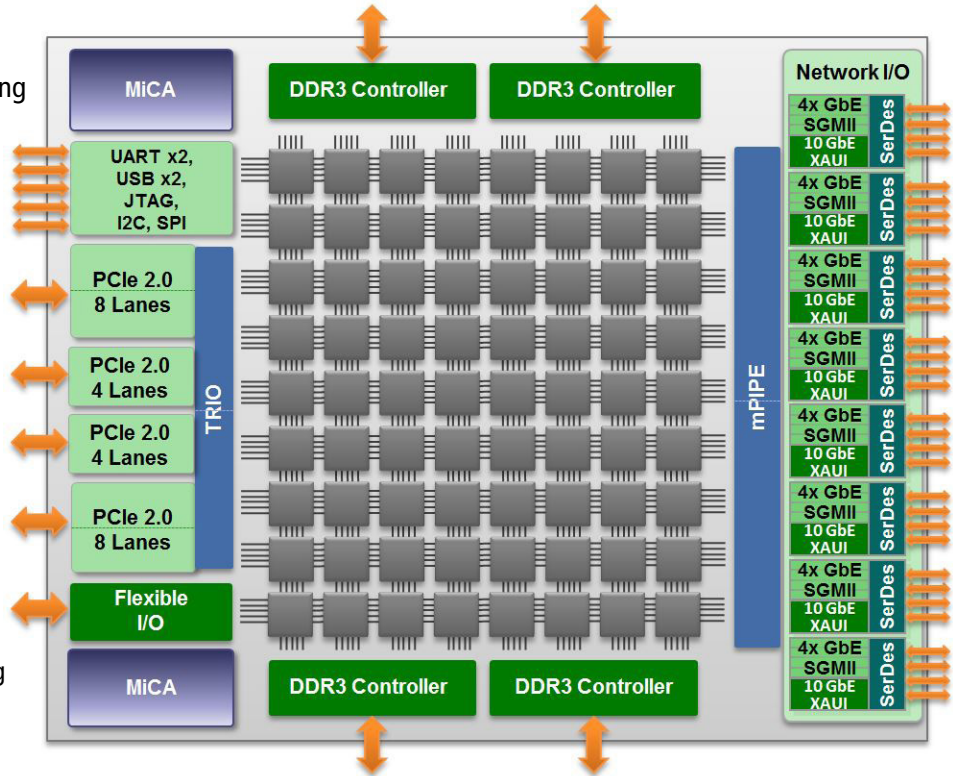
ng

g

MiCA

DDR3 Controller

DDR3 Controller

Network I/O

UART x2, USB x2, JTAG, I2C, SPI

PCIe 2.0 8 Lanes

PCIe 2.0 4 Lanes

PCIe 2.0 4 Lanes

PCIe 2.0 8 Lanes

TRIO

Flexible I/O

MiCA

DDR3 Controller

DDR3 Controller

mPIPE

4x GbE SGMII 10 GbE XAUI SerDes

4x GbE SGMII 10 GbE XAUI SerDes

4x GbE SGMII 10 GbE XAUI SerDes

4x GbE SGMII 10 GbE XAUI SerDes

4x GbE SGMII 10 GbE XAUI SerDes

4x GbE SGMII 10 GbE XAUI SerDes

4x GbE SGMII 10 GbE XAUI SerDes

4x GbE SGMII 10 GbE XAUI SerDes